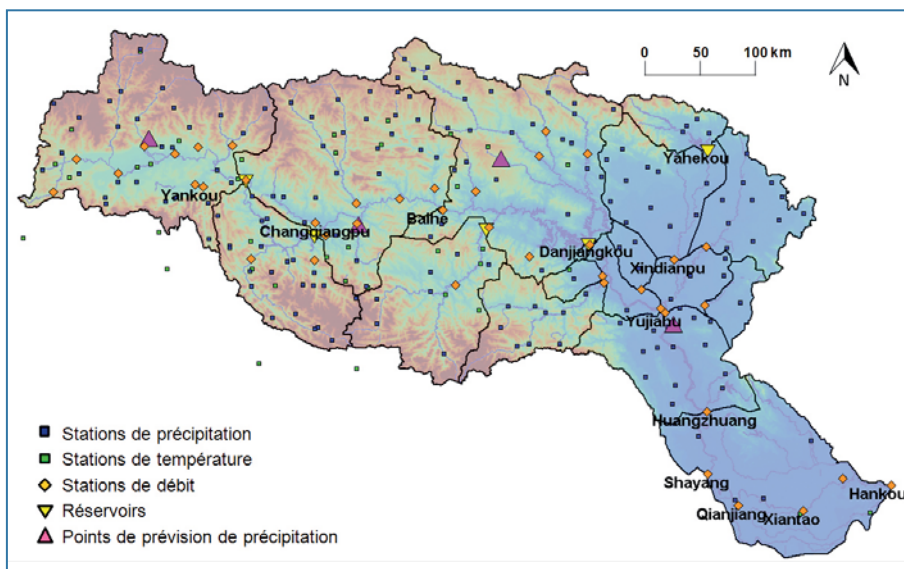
0 50 100 km

N

Yahekou

Yankou

Baihe

Changqiangpu

Danjiangkou

Xindianpu

Yujiabu

Huangzhuang

Shayang

Hankou

Qianjiang

Xiantao

Stations de précipitation
Stations de température
Stations de débit
Réservoirs
Points de prévision de précipitation